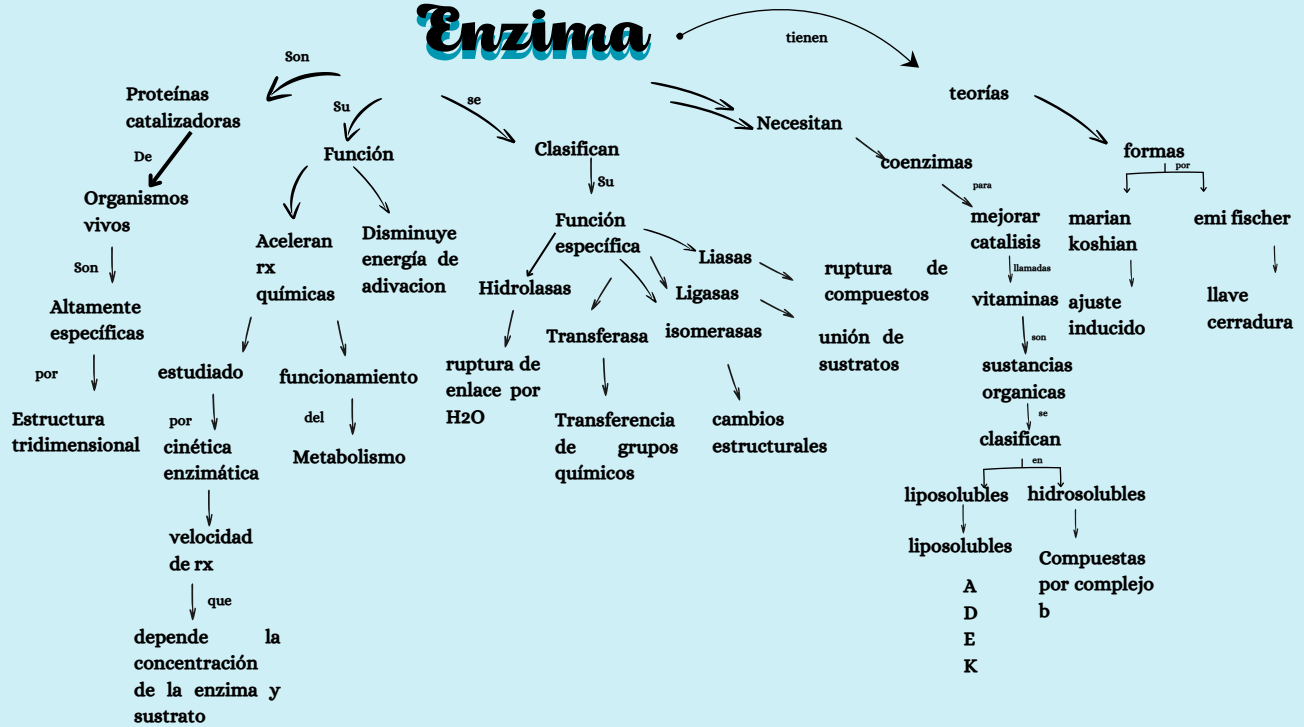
Enzima

tienen

Son

Proteínas catalizadoras

De

Organismos vivos

Son

Altamente específicas

por

Estructura tridimensional

Su

Función

Aceleran rx químicas

estudiado

por

cinética enzimática

velocidad de rx

que

depende la concentración de la enzima y sustrato

funcionamiento

del

Metabolismo

Disminuye energía de adivacion

se

Clasifican

Su

Función específica

Hidrolasas

ruptura de enlace por H2O

Transferasa

Transferencia de grupos químicos

Liasas

Ligasas

isomerasas

cambios estructurales

ruptura de compuestos

unión de sustratos

Necesitan

coenzimas

para

mejorar catalisis

llamadas

vitaminas

son

sustancias organicas

se

clasifican

en

liposolubles

liposolubles

A
D
E
K

hidrosolubles

Compuestas por complejo b

teorías

formas

por

marian koshian

ajuste inducido

emi fischer

llave cerradura